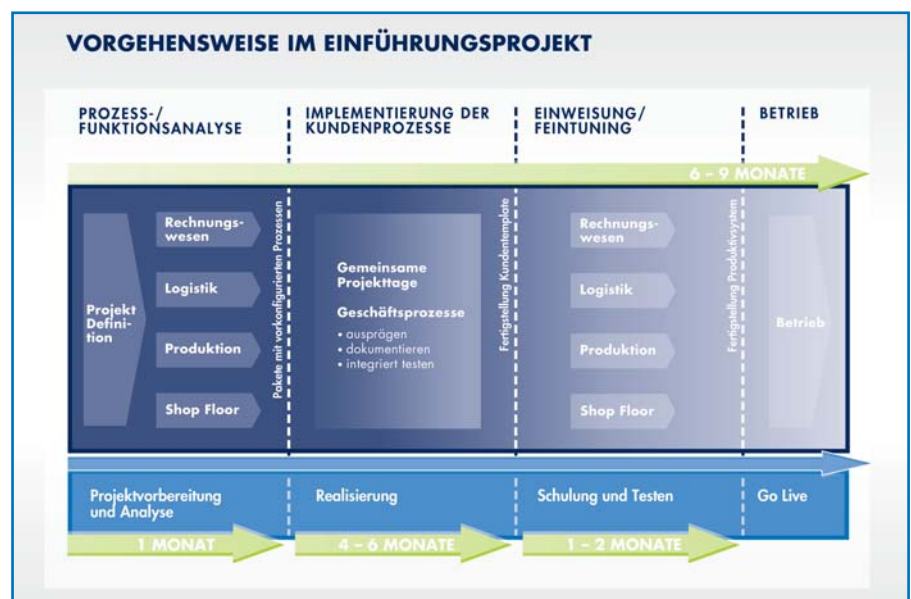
VORGEHENSWEISE IM EINFÜHRUNGSPROJEKT

PROZESS-/ FUNKTIONSANALYSE

IMPLEMENTIERUNG DER KUNDENPROZESSE

EINWEISUNG/ FEINTUNING

BETRIEB

6 – 9 MONATE

Projekt Definition

Rechnungswesen

Logistik

Produktion

Shop Floor

Pakete mit vorkonfigurierten Prozessen

Gemeinsame Projekttage

Geschäftsprozesse
• ausprägen
• dokumentieren
• integriert testen

Fertigstellung Kundentemplate

Rechnungswesen

Logistik

Produktion

Shop Floor

Fertigstellung Produktivsystem

Betrieb

Projektvorbereitung und Analyse

Realisierung

Schulung und Testen

Go Live

1 MONAT

4 – 6 MONATE

1 – 2 MONATE